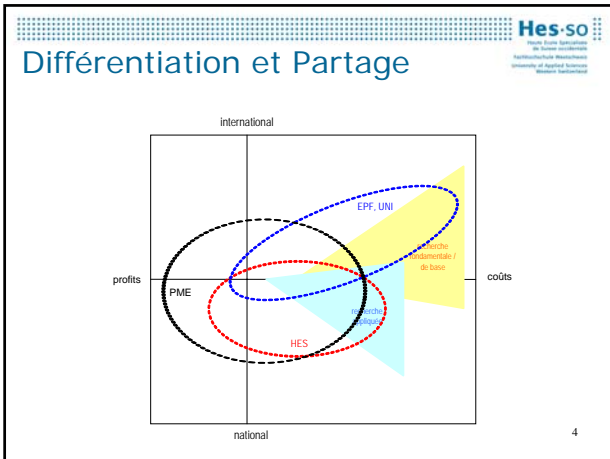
Hes·so
Haute Ecole Spécialisée de Suisse occidentale
Fachhochschule Westschweiz
University of Applied Sciences Western Switzerland

Différentiation et Partage

international

EPF, UNI

recherche fondamentale / de base

profits

coûts

PME

recherche appliquée

HES

national

4